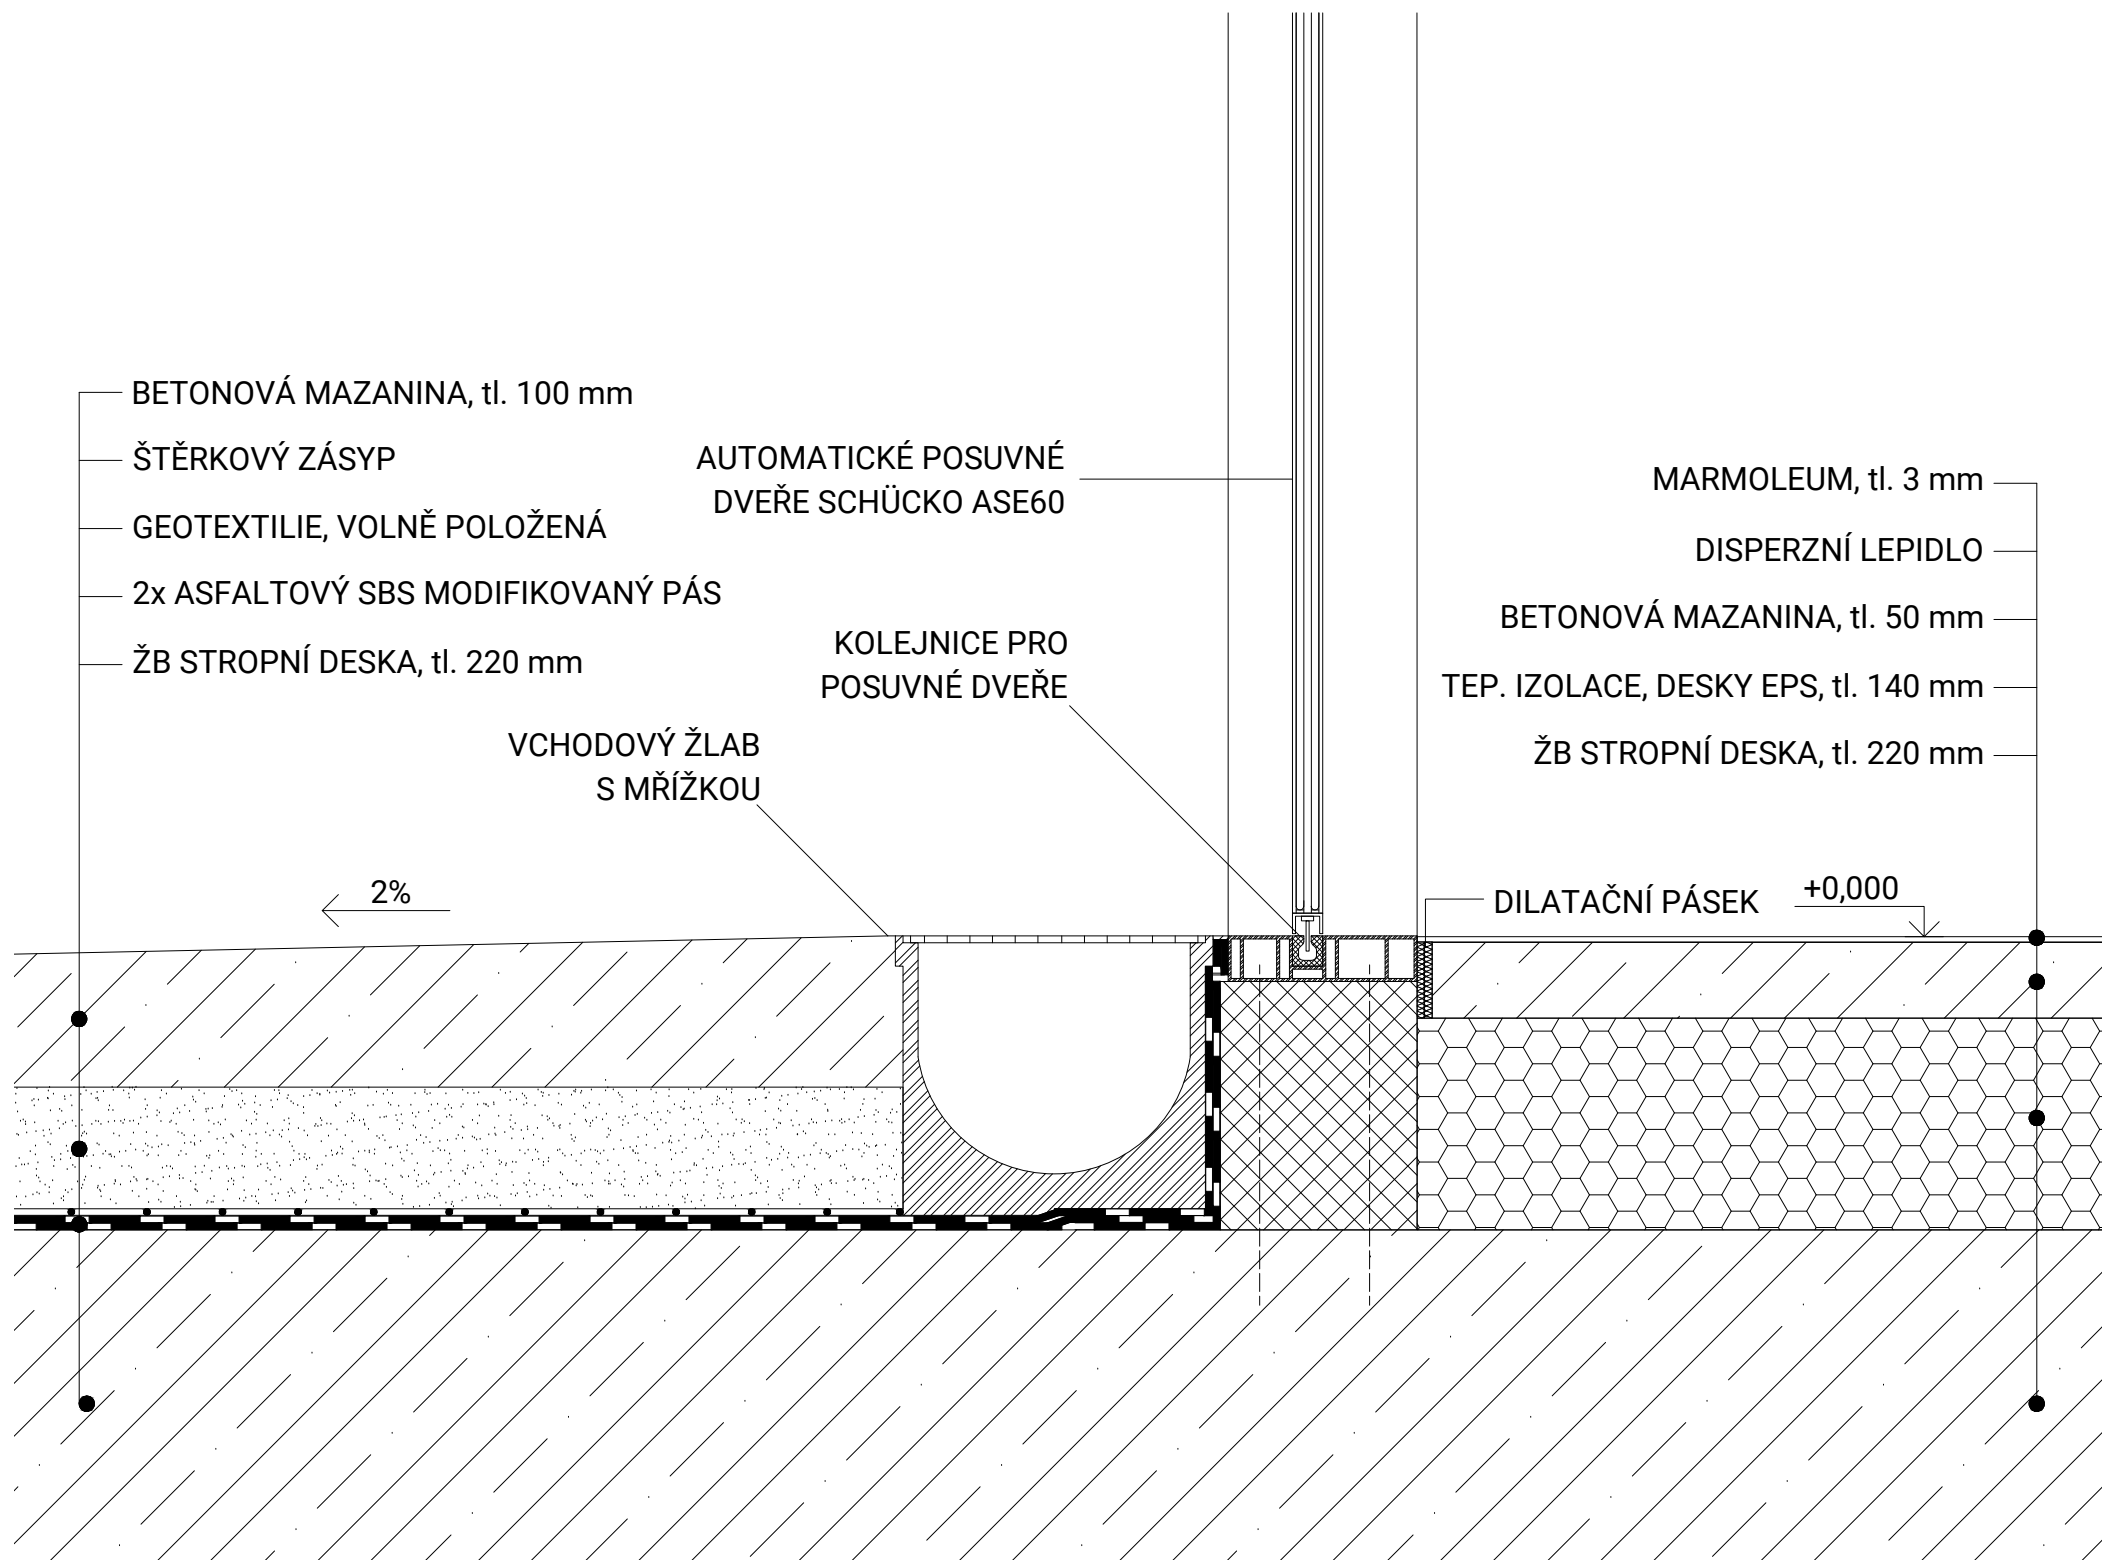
BETONOVÁ MAZANINA, tl. 100 mm
ŠTĚRKOVÝ ZÁSYP
GEOTEXTILIE, VOLNĚ POLOŽENÁ
2x ASFALTOVÝ SBS MODIFIKOVANÝ PÁS
ŽB STROPNÍ DESKA, tl. 220 mm

AUTOMATICKÉ POSUVNÉ DVEŘE SCHÜCKO ASE60

KOLEJNICE PRO POSUVNÉ DVEŘE

VCHODOVÝ ŽLAB S MŘÍŽKOU

MARMOLEUM, tl. 3 mm
DISPERZNÍ LEPIDLO
BETONOVÁ MAZANINA, tl. 50 mm
TEP. IZOLACE, DESKY EPS, tl. 140 mm
ŽB STROPNÍ DESKA, tl. 220 mm

2%

DILATAČNÍ PÁSEK

+0,000